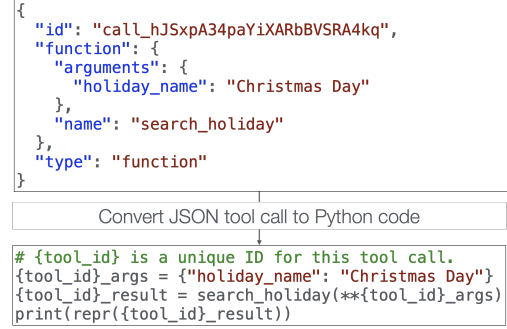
{
  "id": "call_hJSxpA34paYiXARbBVSRA4kq",
  "function": {
    "arguments": {
      "holiday_name": "Christmas Day"
    },
    "name": "search_holiday"
  },
  "type": "function"
}

Convert JSON tool call to Python code

# {tool_id} is a unique ID for this tool call.
{tool_id}_args = {"holiday_name": "Christmas Day"}
{tool_id}_result = search_holiday(**{tool_id}_args)
print(repr({tool_id}_result))